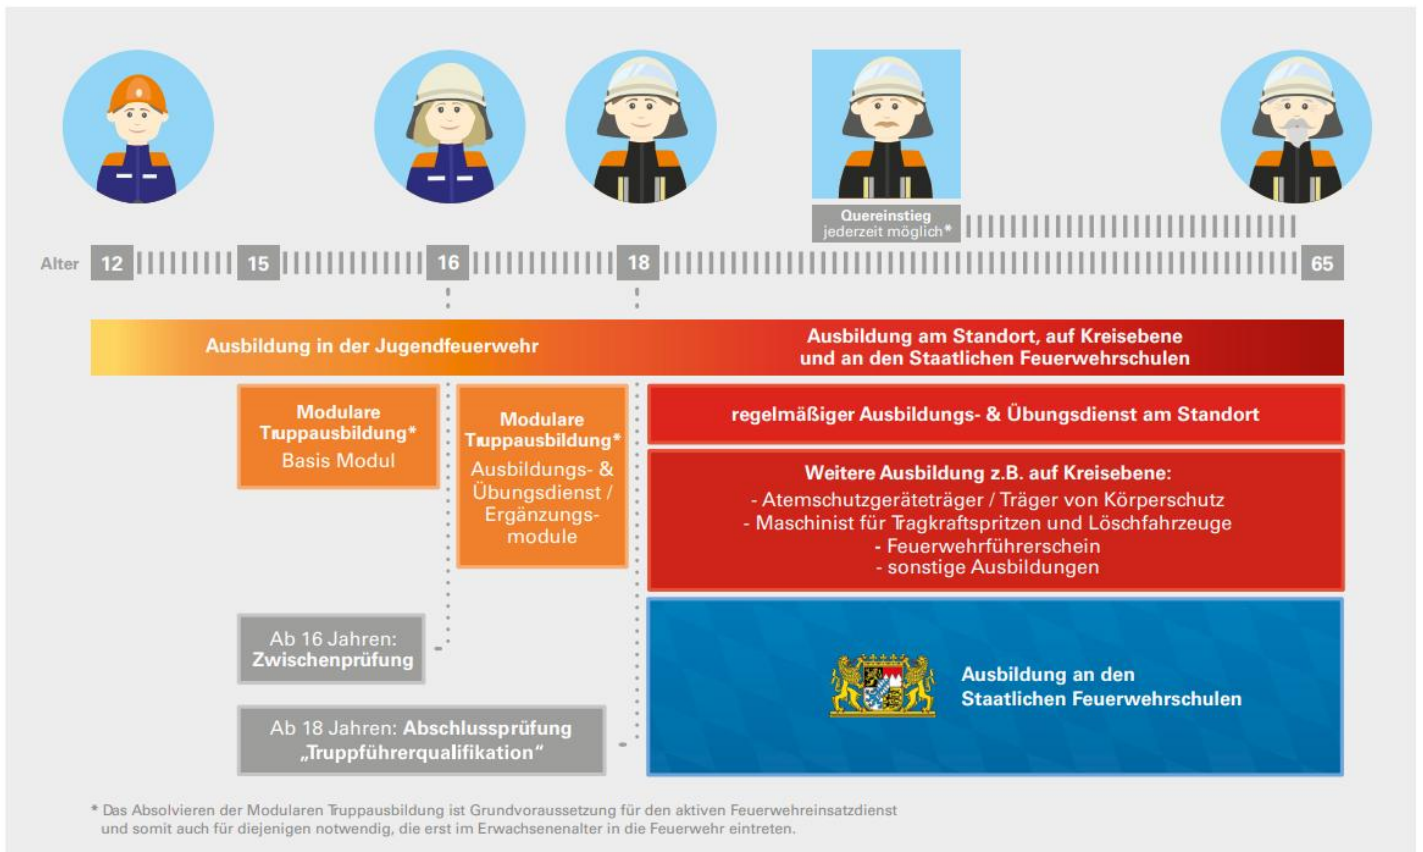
Quereinstieg jederzeit möglich*

Alter 12 15 16 18 65

Ausbildung in der Jugendfeuerwehr

Ausbildung am Standort, auf Kreisebene und an den Staatlichen Feuerwehrschulen

Modulare Truppausbildung* Basis Modul

Modulare Truppausbildung* Ausbildungs- & Übungsdienst / Ergänzungsmodule

regelmäßiger Ausbildungs- & Übungsdienst am Standort

Weitere Ausbildung z.B. auf Kreisebene:
- Atemschutzgeräteträger / Träger von Körperschutz
- Maschinist für Tragkraftspritzen und Löschfahrzeuge
- Feuerwehrführerschein
- sonstige Ausbildungen

Ab 16 Jahren: Zwischenprüfung

Ab 18 Jahren: Abschlussprüfung „Truppführerqualifikation"

Ausbildung an den Staatlichen Feuerwehrschulen

* Das Absolvieren der Modularen Truppausbildung ist Grundvoraussetzung für den aktiven Feuerwehreinsatzdienst und somit auch für diejenigen notwendig, die erst im Erwachsenenalter in die Feuerwehr eintreten.